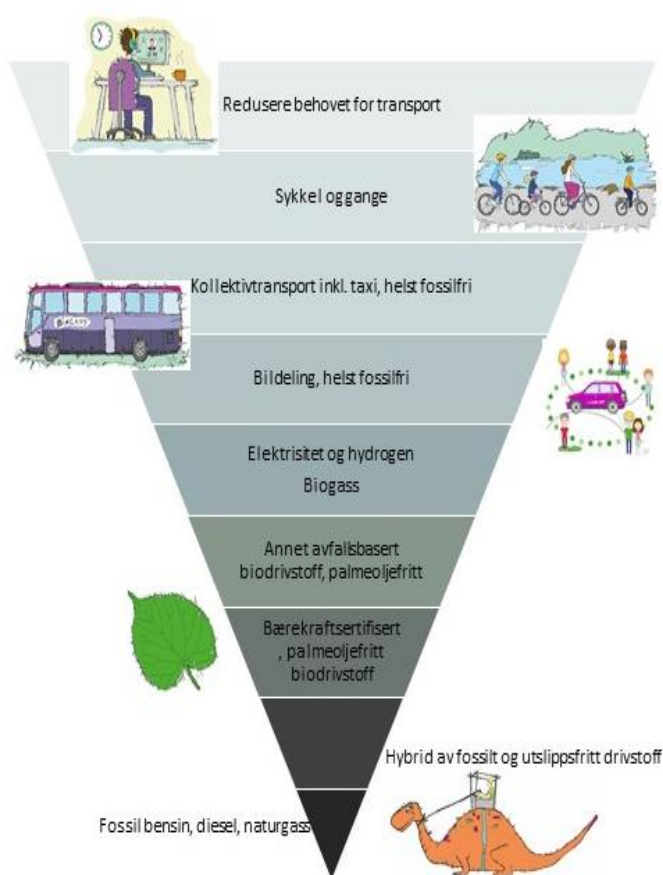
Redusere behovet for transport

Sykkel og gange

Kollektivtransport inkl. taxi, helst fossilfri

BIOGASS

Bildeling, helst fossilfri

Elektrisitet og hydrogen
Biogass

Annet avfallsbasert biodrivstoff, palmeoljefritt

Bærekraftsertifisert , palmeoljefritt biodrivstoff

Hybrid av fossilt og utslippsfritt drivstoff

Fossil bensin, diesel, naturgass